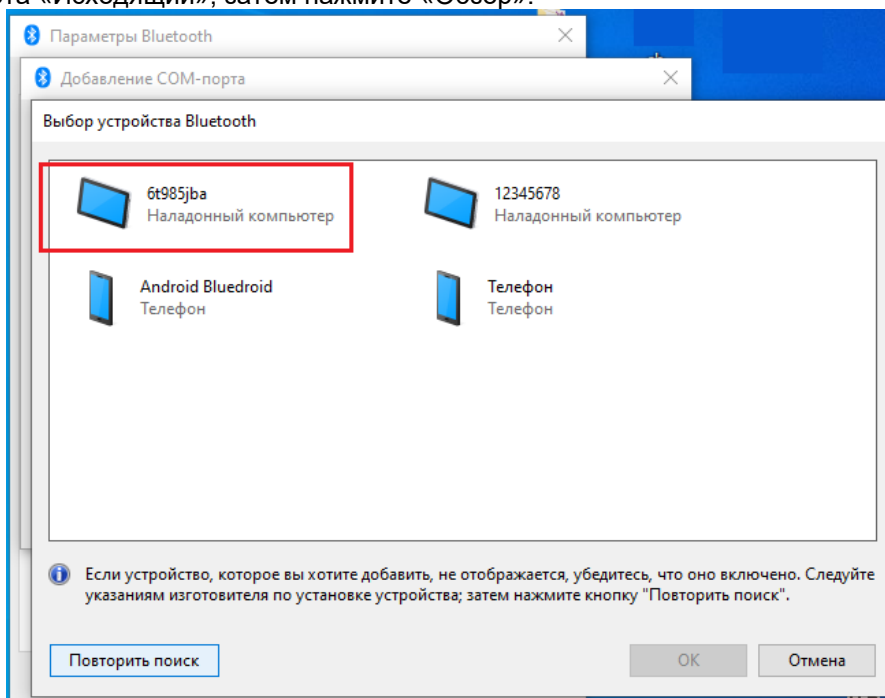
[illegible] «Исходящий», затем нажмите «Обзор».

Параметры Bluetooth

Добавление COM-порта

Выбор устройства Bluetooth

6t985jba
Наладонный компьютер

12345678
Наладонный компьютер

Android Bluedroid
Телефон

Телефон
Телефон

Если устройство, которое вы хотите добавить, не отображается, убедитесь, что оно включено. Следуйте указаниям изготовителя по установке устройства; затем нажмите кнопку "Повторить поиск".

Повторить поиск

OK

Отмена